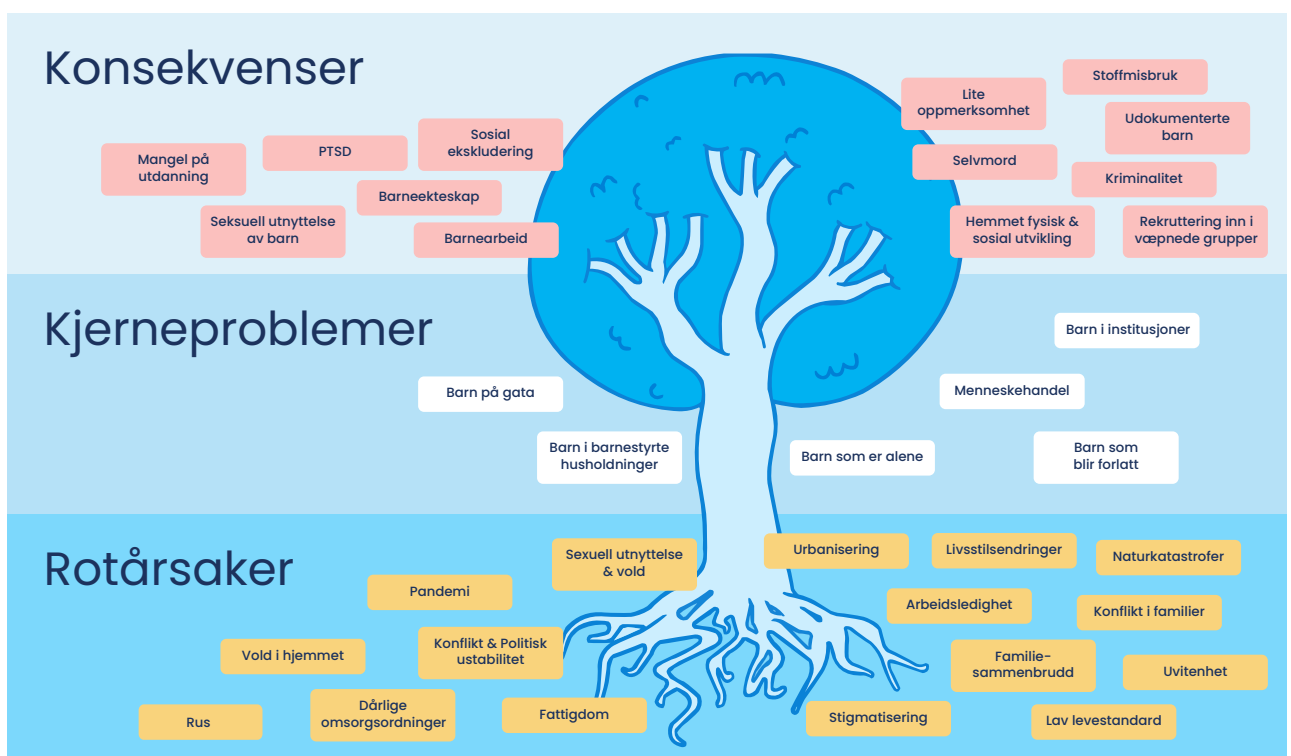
Konsekvenser

Mangel på utdanning

PTSD

Sosial ekskludering

Barneekteskap

Seksuell utnyttelse av barn

Barnearbeid

Lite oppmerksomhet

Stoffmisbruk

Udokumenterte barn

Selvmord

Kriminalitet

Hemmet fysisk & sosial utvikling

Rekruttering inn i væpnede grupper

Kjerneproblemer

Barn i institusjoner

Barn på gata

Menneskehandel

Barn i barnestyrte husholdninger

Barn som er alene

Barn som blir forlatt

Rotårsaker

Sexuell utnyttelse & vold

Urbanisering

Livsstilsendringer

Naturkatastrofer

Pandemi

Arbeidsledighet

Konflikt i familier

Vold i hjemmet

Konflikt & Politisk ustabilitet

Familie-sammenbrudd

Uvitenhet

Rus

Dårlige omsorgsordninger

Fattigdom

Stigmatisering

Lav levestandard